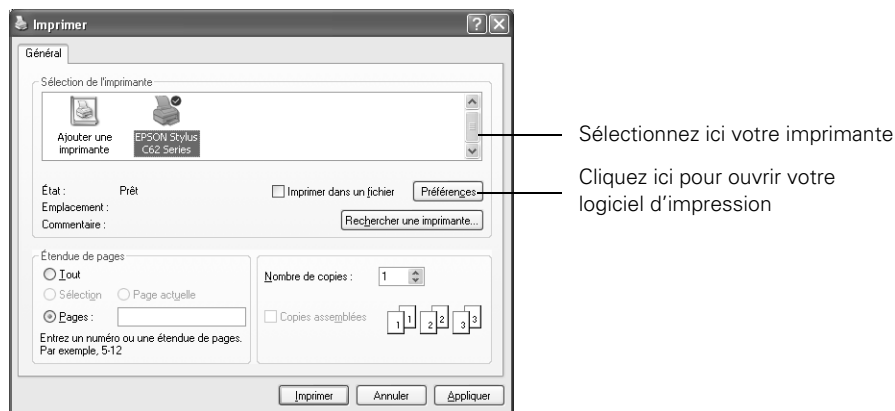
Imprimer

Général

Sélection de l'imprimante

Ajouter une imprimante

EPSON Stylus C62 Series

Sélectionnez ici votre imprimante

État : Prêt

Emplacement :

Commentaire :

Imprimer dans un fichier

Préférences

Cliquez ici pour ouvrir votre logiciel d'impression

Rechercher une imprimante...

Étendue de pages

Tout

Sélection

Page actuelle

Pages :

Entrez un numéro ou une étendue de pages. Par exemple, 5-12

Nombre de copies : 1

Copies assemblées

1 1 2 2 3 3

Imprimer

Annuler

Appliquer